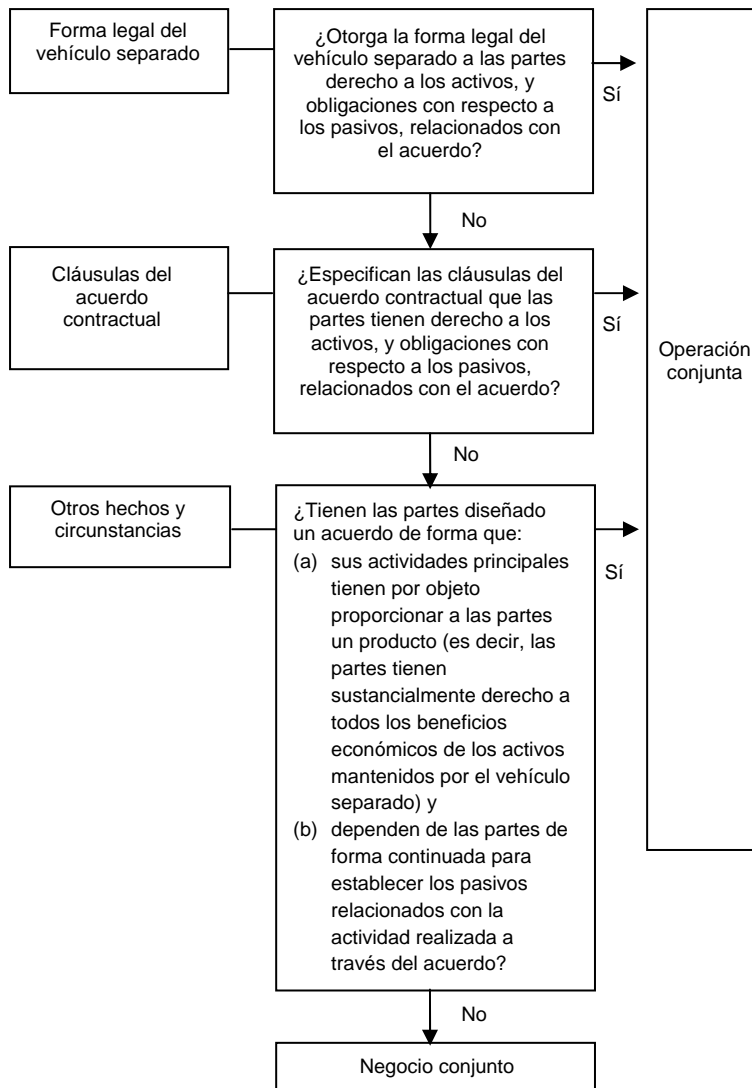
Forma legal del vehículo separado

¿Otorga la forma legal del vehículo separado a las partes derecho a los activos, y obligaciones con respecto a los pasivos, relacionados con el acuerdo?

Sí

No

Cláusulas del acuerdo contractual

¿Especifican las cláusulas del acuerdo contractual que las partes tienen derecho a los activos, y obligaciones con respecto a los pasivos, relacionados con el acuerdo?

Sí

Operación conjunta

No

Otros hechos y circunstancias

¿Tienen las partes diseñado un acuerdo de forma que:
(a) sus actividades principales tienen por objeto proporcionar a las partes un producto (es decir, las partes tienen sustancialmente derecho a todos los beneficios económicos de los activos mantenidos por el vehículo separado) y
(b) dependen de las partes de forma continuada para establecer los pasivos relacionados con la actividad realizada a través del acuerdo?

Sí

No

Negocio conjunto